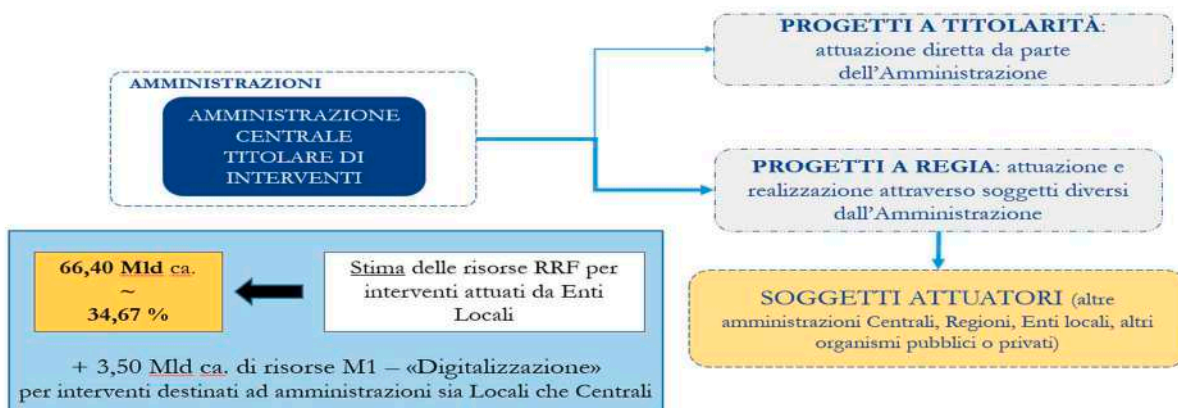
AMMINISTRAZIONI

AMMINISTRAZIONE CENTRALE TITOLARE DI INTERVENTI

PROGETTI A TITOLARITÀ: attuazione diretta da parte dell'Amministrazione

PROGETTI A REGIA: attuazione e realizzazione attraverso soggetti diversi dall'Amministrazione

SOGGETTI ATTUATORI (altre amministrazioni Centrali, Regioni, Enti locali, altri organismi pubblici o privati)

66,40 Mld ca.
~
34,67 %

Stima delle risorse RRF per interventi attuati da Enti Locali

+ 3,50 Mld ca. di risorse M1 – «Digitalizzazione» per interventi destinati ad amministrazioni sia Locali che Centrali